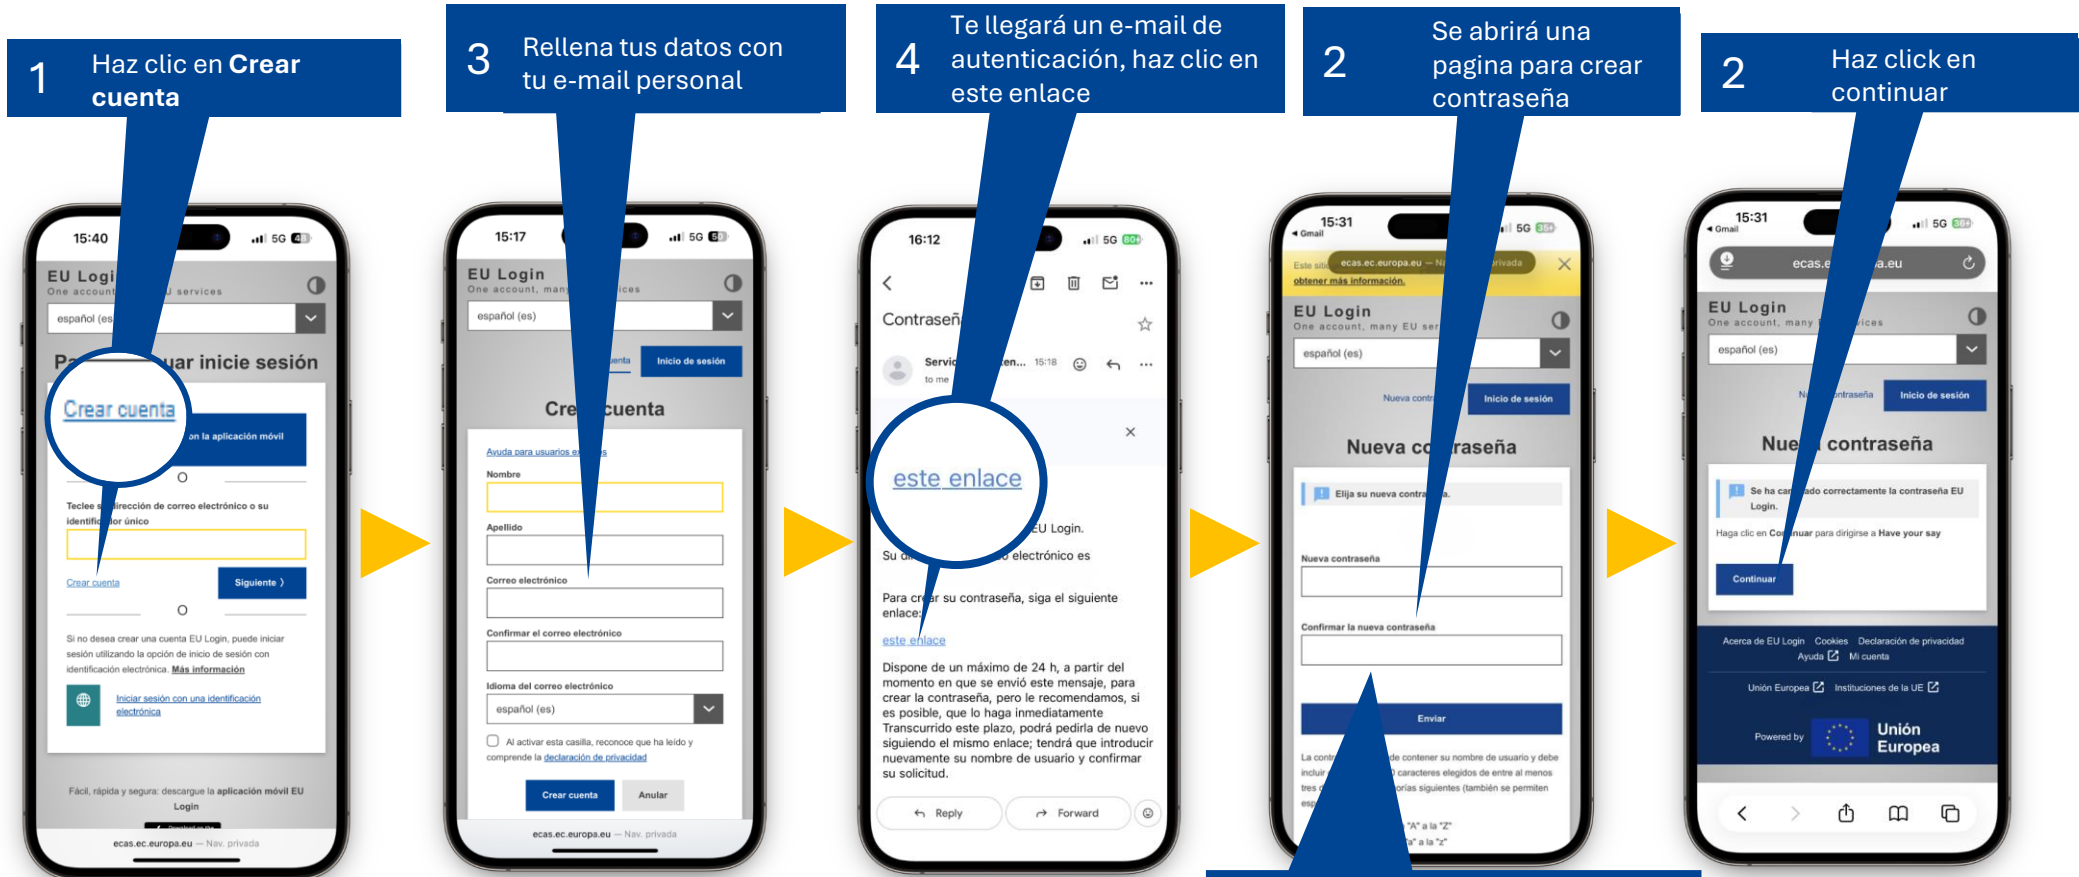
1 Haz clic en **Crear cuenta**

3 Rellena tus datos con tu e-mail personal

4 Te llegará un e-mail de autenticación, haz clic en este enlace

2 Se abrirá una pagina para crear contraseña

2 Haz click en continuar

15:40
EU Login
One account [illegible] services
español (es
Pa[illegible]uar inicie sesión
Crear cuenta
on la aplicación móvil
Teclee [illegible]irección de correo electrónico o su identific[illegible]or único
Crear cuenta
Siguiente
Si no desea crear una cuenta EU Login, puede iniciar sesión utilizando la opción de inicio de sesión con identificación electrónica. Más información
Iniciar sesión con una identificación electrónica
Fácil, rápida y segura: descargue la aplicación móvil EU Login
ecas.ec.europa.eu — Nav. privada

15:17
EU Login
One account, many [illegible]ices
español (es)
Inicio de sesión
Cre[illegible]cuenta
Ayuda para usuarios ex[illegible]
Nombre
Apellido
Correo electrónico
Confirmar el correo electrónico
Idioma del correo electrónico
español (es)
Al activar esta casilla, reconoce que ha leído y comprende la declaración de privacidad
Crear cuenta
Anular
ecas.ec.europa.eu — Nav. privada

16:12
Contraseñ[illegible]
Servic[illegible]en... 15:18
to me
este enlace
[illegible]EU Login.
Su d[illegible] electrónico es
Para cr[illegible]r su contraseña, siga el siguiente enlace:
este enlace
Dispone de un máximo de 24 h, a partir del momento en que se envió este mensaje, para crear la contraseña, pero le recomendamos, si es posible, que lo haga inmediatamente Transcurrido este plazo, podrá pedirla de nuevo siguiendo el mismo enlace; tendrá que introducir nuevamente su nombre de usuario y confirmar su solicitud.
Reply
Forward

15:31
Gmail
ecas.ec.europa.eu — N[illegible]rivada
obtener más información.
EU Login
One account, many EU ser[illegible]
español (es)
Nueva contr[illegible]
Inicio de sesión
Nueva co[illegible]raseña
Elija su nueva contra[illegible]a.
Nueva contraseña
Confirmar la nueva contraseña
Enviar

15:31
Gmail
ecas.e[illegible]a.eu
EU Login
One account, many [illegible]ices
español (es)
N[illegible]ntraseña
Inicio de sesión
Nue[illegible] contraseña
Se ha ca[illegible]ado correctamente la contraseña EU Login.
Haga clic en Co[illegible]nuar para dirigirse a Have your say
Continuar
Acerca de EU Login Cookies Declaración de privacidad
Ayuda Mi cuenta
Unión Europea Instituciones de la UE
Powered by Unión Europea